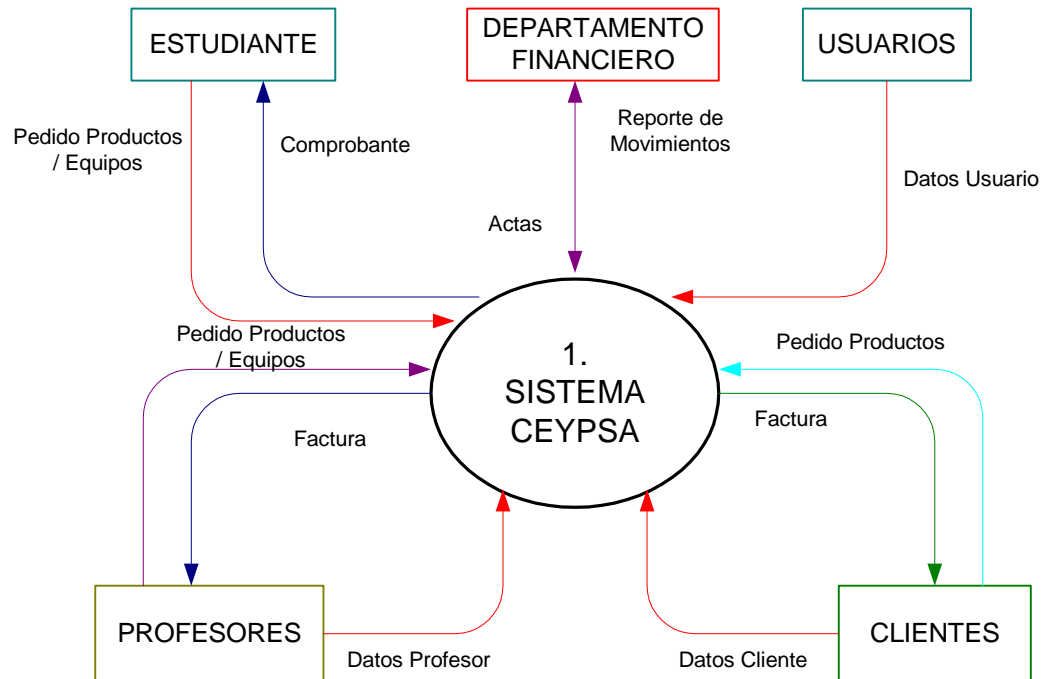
ESTUDIANTE

DEPARTAMENTO FINANCIERO

USUARIOS

Pedido Productos / Equipos

Comprobante

Reporte de Movimientos

Datos Usuario

Actas

Pedido Productos / Equipos

1. SISTEMA CEYPSA

Pedido Productos

Factura

Factura

PROFESORES

CLIENTES

Datos Profesor

Datos Cliente